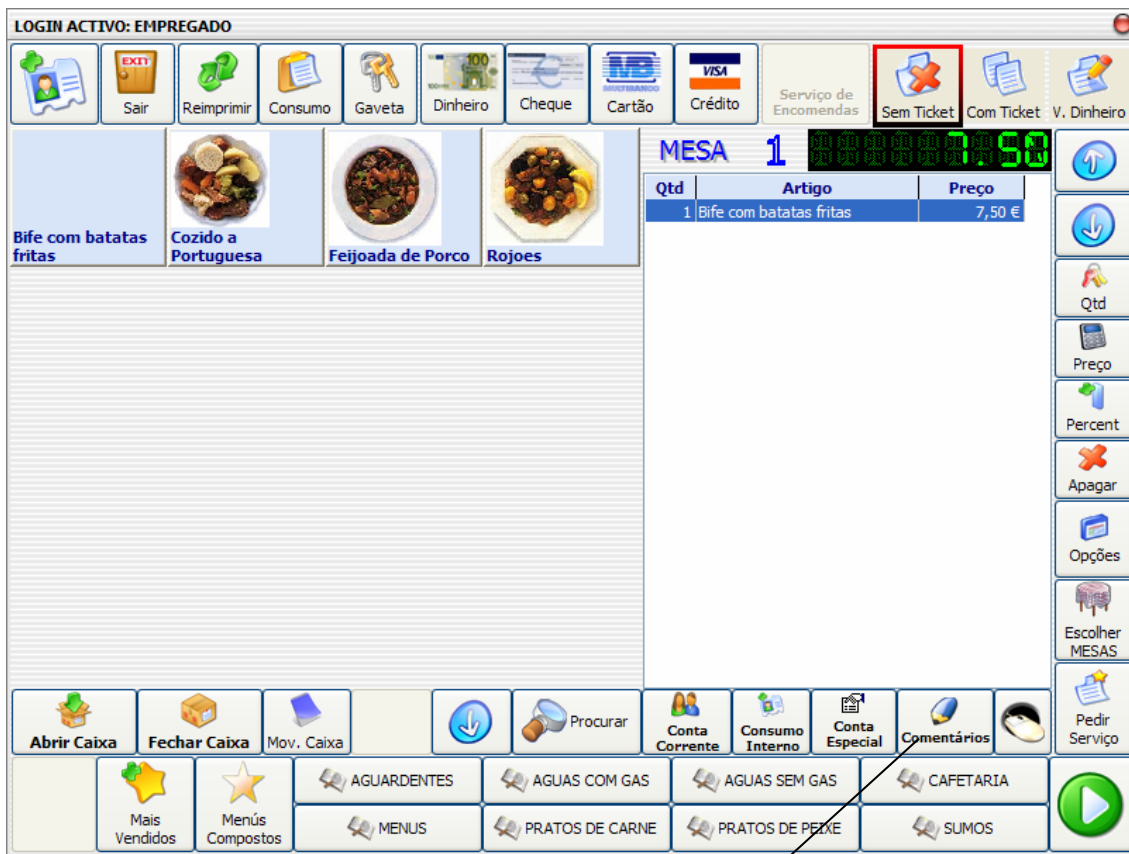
LOGIN ACTIVO: EMPREGADO

Sair
Reimprimir
Consumo
Gaveta
Dinheiro
Cheque
Cartão
Crédito
Serviço de Encomendas
Sem Ticket
Com Ticket
V. Dinheiro

Bife com batatas fritas
Cozido a Portuguesa
Feijoada de Porco
Rojoes

MESA 1 7.50

| Qtd | Artigo | Preço |
|---|---|---|
| 1 | Bife com batatas fritas | 7,50 € |

Qtd
Preço
Percent
Apagar
Opções
Escolher MESAS
Pedir Serviço

Abrir Caixa
Fechar Caixa
Mov. Caixa
Procurar
Conta Corrente
Consumo Interno
Conta Especial
Comentários

Mais Vendidos
Menús Compostos
AGUARDENTES
AGUAS COM GAS
AGUAS SEM GAS
CAFETARIA
MENUS
PRATOS DE CARNE
PRATOS DE PEIXE
SUMOS